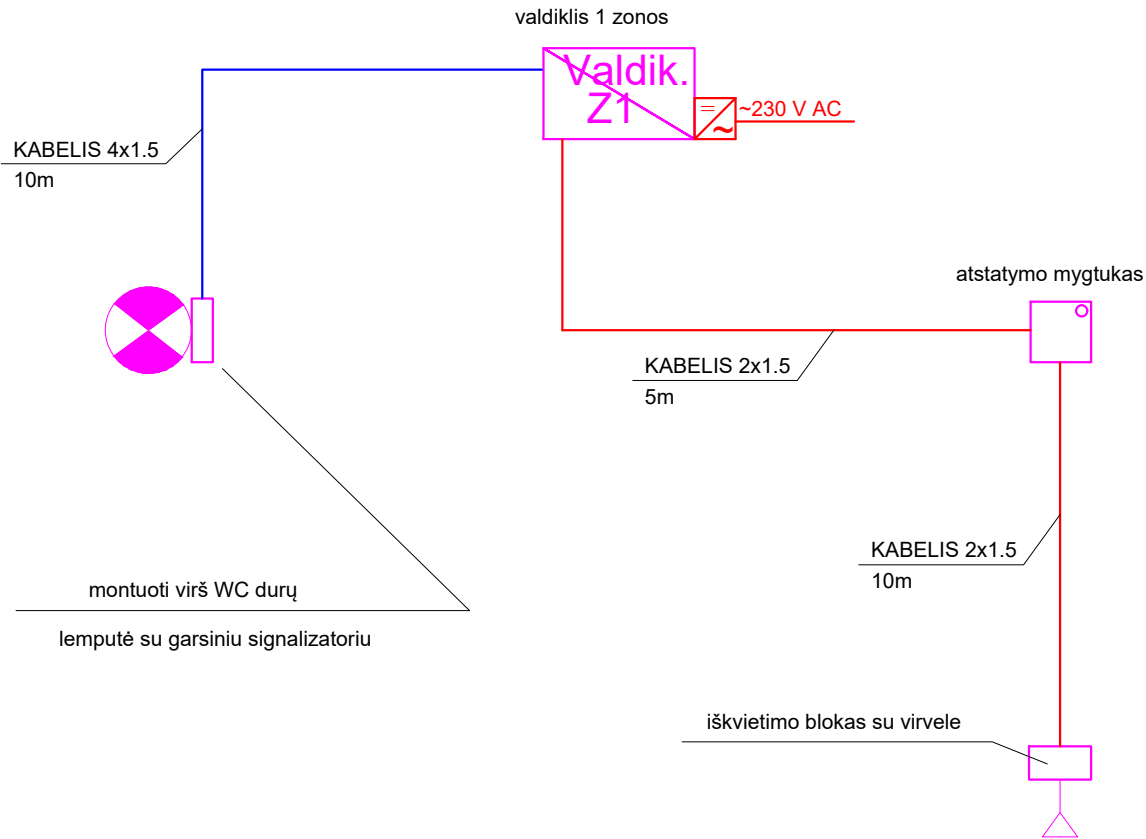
valdiklis 1 zonos

Valdik.
Z1

~230 V AC

KABELIS 4x1.5
10m

atstatymo mygtukas

KABELIS 2x1.5
5m

KABELIS 2x1.5
10m

montuoti virš WC durų

lemputė su garsiniu signalizatoriu

iškvietimo blokas su virvele